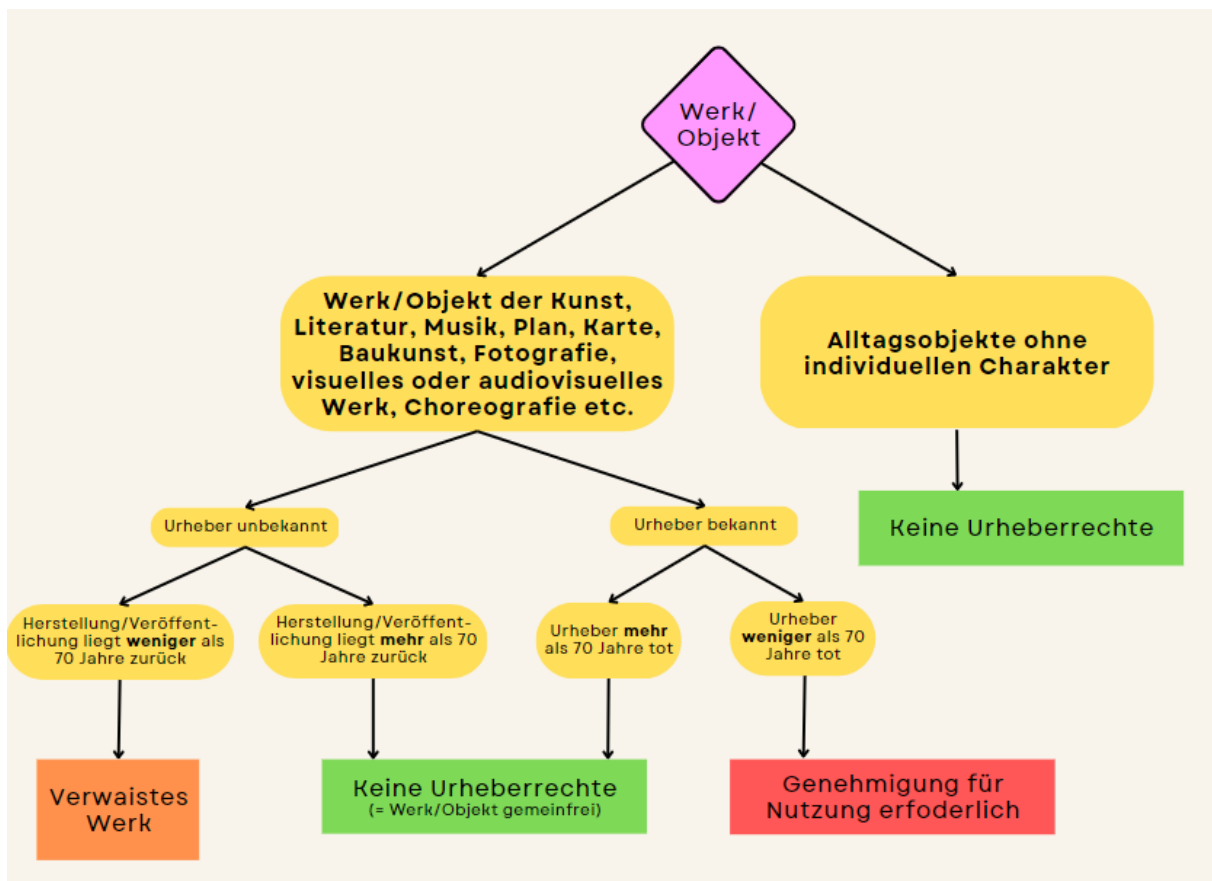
Werk/
Objekt

Werk/Objekt der Kunst, Literatur, Musik, Plan, Karte, Baukunst, Fotografie, visuelles oder audiovisuelles Werk, Choreografie etc.

Alltagsobjekte ohne individuellen Charakter

Keine Urheberrechte

Urheber unbekannt

Urheber bekannt

Herstellung/Veröffentlichung liegt **weniger** als 70 Jahre zurück

Herstellung/Veröffentlichung liegt **mehr** als 70 Jahre zurück

Urheber **mehr** als 70 Jahre tot

Urheber **weniger** als 70 Jahre tot

Verwaistes Werk

Keine Urheberrechte
(= Werk/Objekt gemeinfrei)

Genehmigung für Nutzung erfoderlich